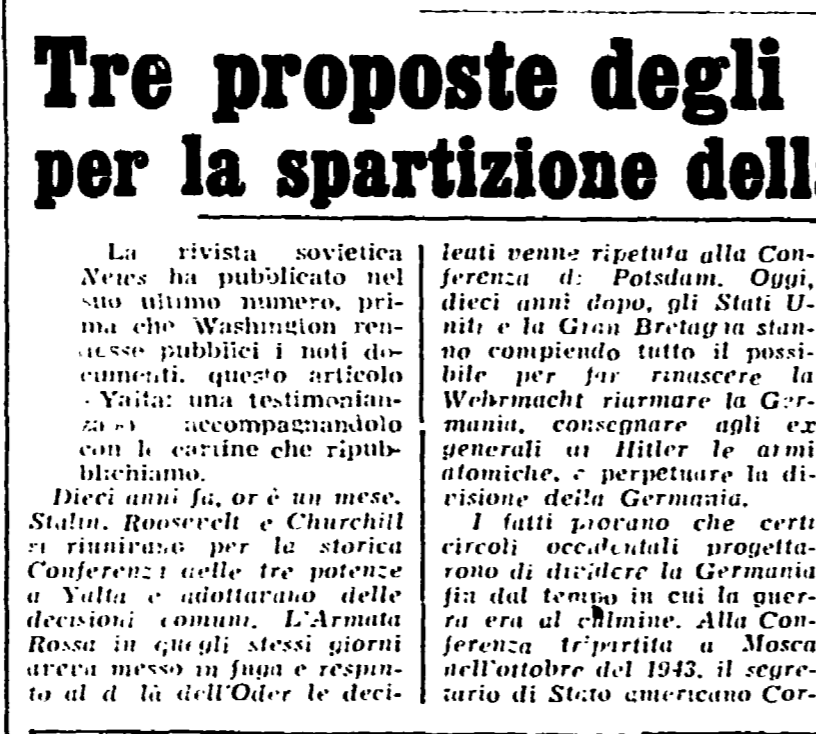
Tre proposte degli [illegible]
per la spartizione dell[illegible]

La rivista sovietica News ha pubblicato nel suo ultimo numero, prima che Washington rendesse pubblici i noti documenti, questo articolo «Yalta: una testimonianza» accompagnandolo con le cartine che ripubblichiamo.

Dieci anni fa, or è un mese, Stalin, Roosevelt e Churchill si riunirano per la storica Conferenza delle tre potenze a Yalta e adottarano delle decisioni comuni. L'Armata Rossa in quegli stessi giorni aveva messo in fuga e respinto al di là dell'Oder le deci-

leati venne ripetuta alla Conferenza di Potsdam. Oggi, dieci anni dopo, gli Stati Uniti e la Gran Bretagna stanno compiendo tutto il possibile per far rinascere la Wehrmacht riarmare la Germania, consegnare agli ex generali di Hitler le armi atomiche, e perpetuare la divisione della Germania.

I fatti provano che certi circoli occidentali progettarono di dividere la Germania fin dal tempo in cui la guerra era al culmine. Alla Conferenza tripartita a Mosca nell'ottobre del 1943, il segretario di Stato americano Cor-